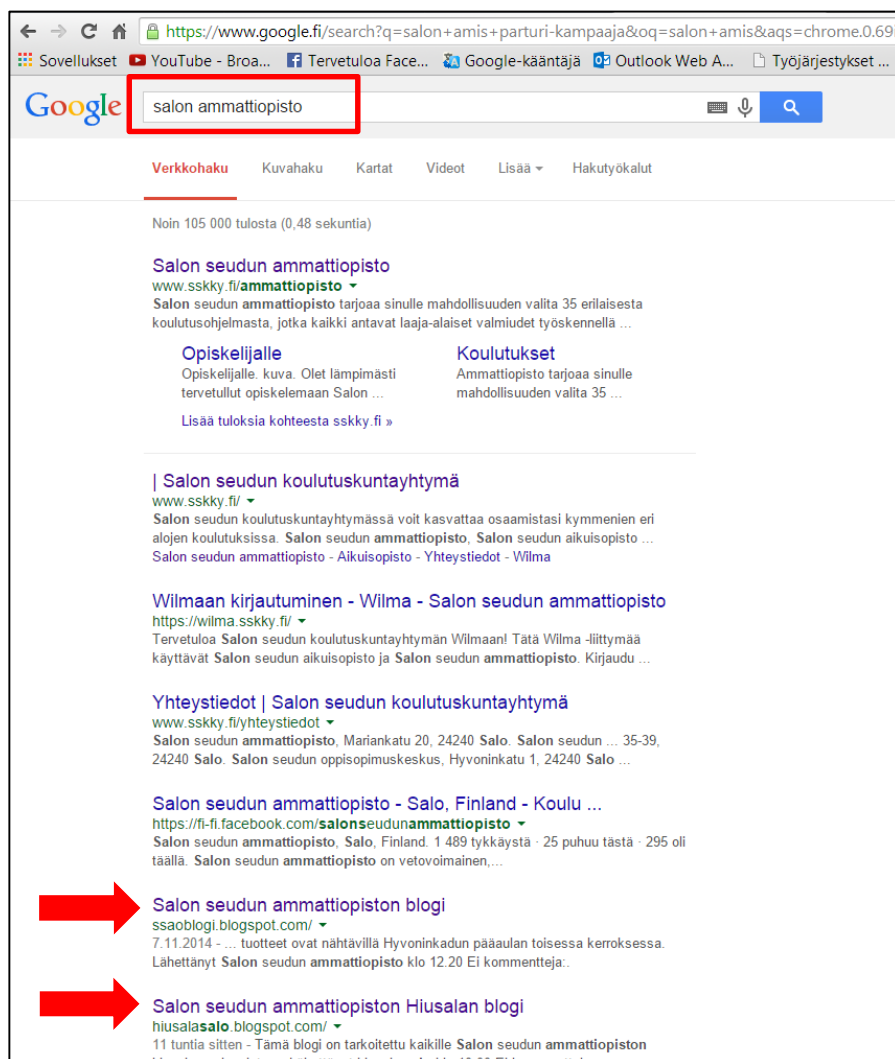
https://www.google.fi/search?q=salon+amis+parturi-kampaaja&oq=salon+amis&aqs=chrome.0.69

Sovellukset YouTube - Broa... Tervetuloa Face... Google-kääntäjä Outlook Web A... Työjärjestykset ...

Google salon ammattiopisto

Verkkohaku Kuvahaku Kartat Videot Lisää Hakutyökalut

Noin 105 000 tulosta (0,48 sekuntia)

Salon seudun ammattiopisto
www.sskky.fi/ammattiopisto
Salon seudun ammattiopisto tarjoaa sinulle mahdollisuuden valita 35 erilaisesta koulutusohjelmasta, jotka kaikki antavat laaja-alaiset valmiudet työskennellä ...

Opiskelijalle
Opiskelijalle. kuva. Olet lämpimästi tervetullut opiskelemaan Salon ...

Koulutukset
Ammattiopisto tarjoaa sinulle mahdollisuuden valita 35 ...

Lisää tuloksia kohteesta sskky.fi »

| Salon seudun koulutuskuntayhtymä
www.sskky.fi/
Salon seudun koulutuskuntayhtymässä voit kasvattaa osaamistasi kymmenien eri alojen koulutuksissa. Salon seudun ammattiopisto, Salon seudun aikuisopisto ...
Salon seudun ammattiopisto - Aikuisopisto - Yhteystiedot - Wilma

Wilmaan kirjautuminen - Wilma - Salon seudun ammattiopisto
https://wilma.sskky.fi/
Tervetuloa Salon seudun koulutuskuntayhtymän Wilmaan! Tätä Wilma -liittymää käyttävät Salon seudun aikuisopisto ja Salon seudun ammattiopisto. Kirjaudu ...

Yhteystiedot | Salon seudun koulutuskuntayhtymä
www.sskky.fi/yhteystiedot
Salon seudun ammattiopisto, Mariankatu 20, 24240 Salo. Salon seudun ... 35-39, 24240 Salo. Salon seudun oppisopimuskeskus, Hyvoninkatu 1, 24240 Salo ...

Salon seudun ammattiopisto - Salo, Finland - Koulu ...
https://fi-fi.facebook.com/salonseudunammattiopisto
Salon seudun ammattiopisto, Salo, Finland. 1 489 tykkäystä · 25 puhuu tästä · 295 oli täällä. Salon seudun ammattiopisto on vetovoimainen,...

Salon seudun ammattiopiston blogi
ssaoblogi.blogspot.com/
7.11.2014 - ... tuotteet ovat nähtävillä Hyvoninkadun pääaulan toisessa kerroksessa. Lähettänyt Salon seudun ammattiopisto klo 12.20 Ei kommentteja:.

Salon seudun ammattiopiston Hiusalan blogi
hiusalasalo.blogspot.com/
11 tuntia sitten - Tämä blogi on tarkoitettu kaikille Salon seudun ammattiopiston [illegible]